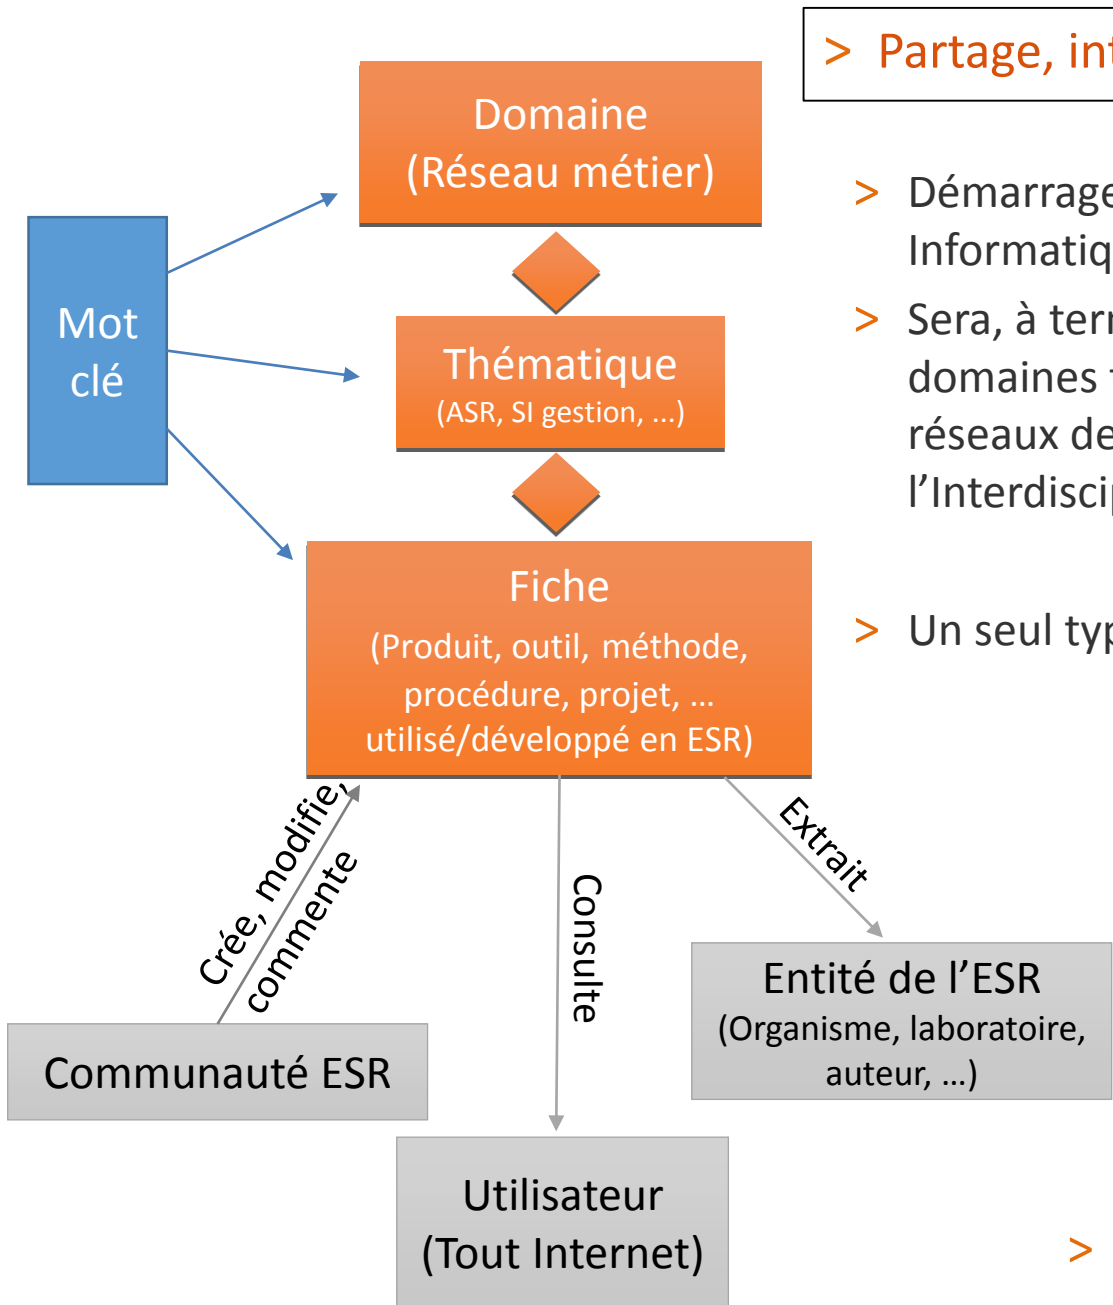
> Partage, int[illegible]

Domaine
(Réseau métier)

Thématique
(ASR, SI gestion, ...)

Mot clé

Fiche
(Produit, outil, méthode, procédure, projet, … utilisé/développé en ESR)

> Démarrage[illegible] Informatiq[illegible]

> Sera, à terr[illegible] domaines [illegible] réseaux de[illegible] l'Interdisci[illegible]

> Un seul typ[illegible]

Crée, modifie, commente

Consulte

Extrait

Communauté ESR

Entité de l'ESR
(Organisme, laboratoire, auteur, …)

Utilisateur
(Tout Internet)

>